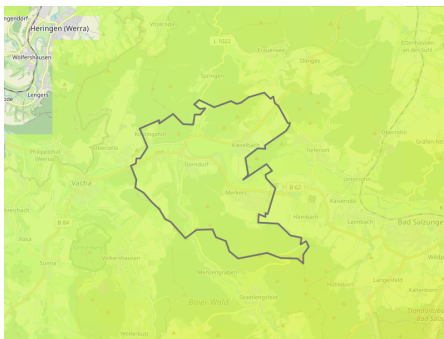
ngendorf
Heringen (Werra)
Wölfershausen
Lengers
Philippsthal (Werra)
Vacha
B 84
Springen
L 1022
Dankmarshausen
Kieselbach
Oberzella
Dorndorf
Frauensee
Merkers
B 62
Tiefenort
Unterrohn
Kaiseroda
Hämbach
Leimbach
Bad Salzungen
Völkershausen
Wenigentaft
Oechsen
Langenfeld
Weilar
Kaltennordheim
Stadtlengsfeld
Hohe Rhön
Bad Liebenstein
Völkershausen
Weimar
Oberzella
Gräfen-Nitzendorf
Wildprechtroda
Dönges
Stöckigt
Sünna
Räsa
Bernshausen
Ettenhausen an der Suhl
Gräfen Nitzendorf
Weißendiez
Dönges
Wölferbüttl
Hüttelbach
Kaltenborn
Dorndorf
Witzelroda
Hohe Rhön
Buhler Wald
Dönges
Oechsen
Vitzeroda
Breitungen
Dönges